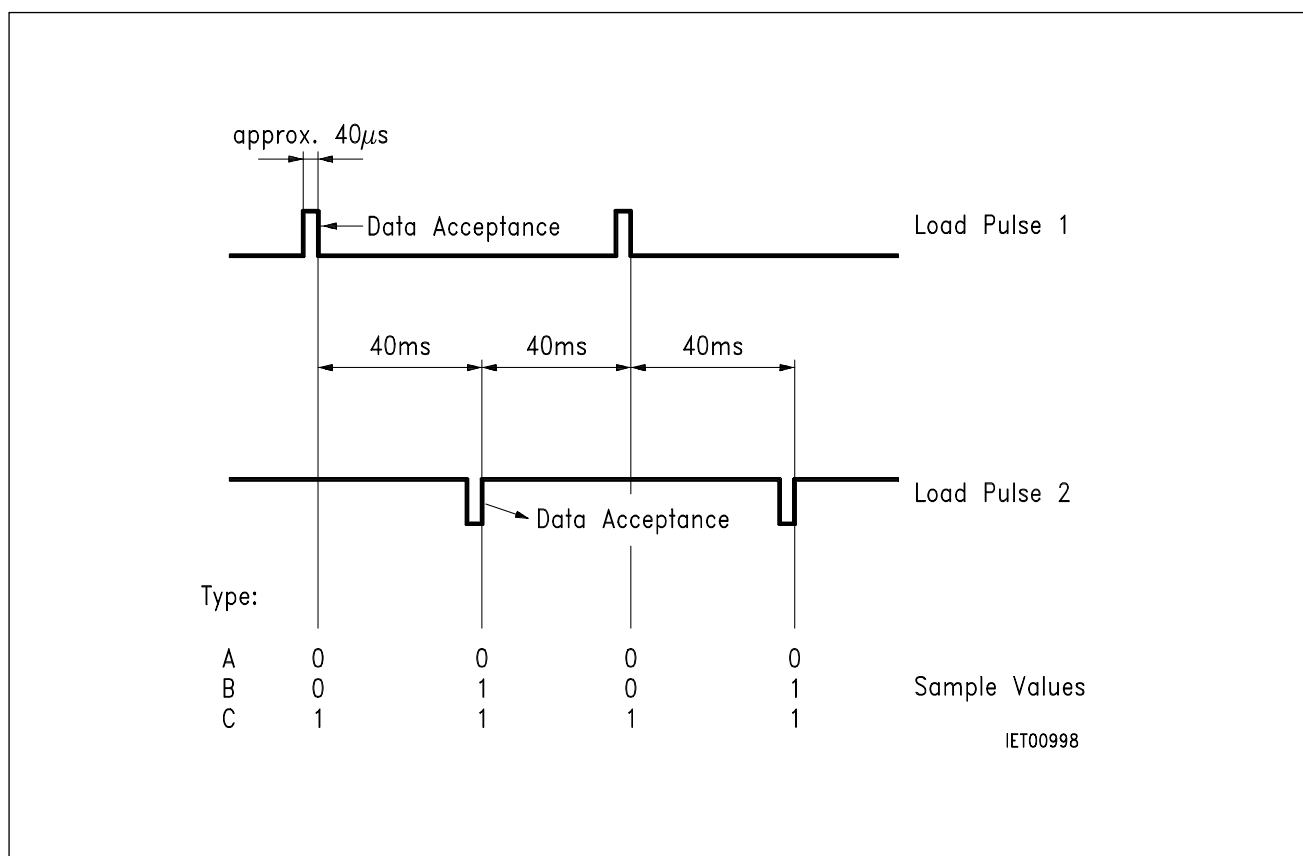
approx. 40$\mu$s

Data Acceptance

Load Pulse 1

40ms 40ms 40ms

Load Pulse 2

Data Acceptance

Type:

| | | | | | |
|---|---|---|---|---|---|
| A | 0 | 0 | 0 | 0 | |
| B | 0 | 1 | 0 | 1 | Sample Values |
| C | 1 | 1 | 1 | 1 | |

IET00998